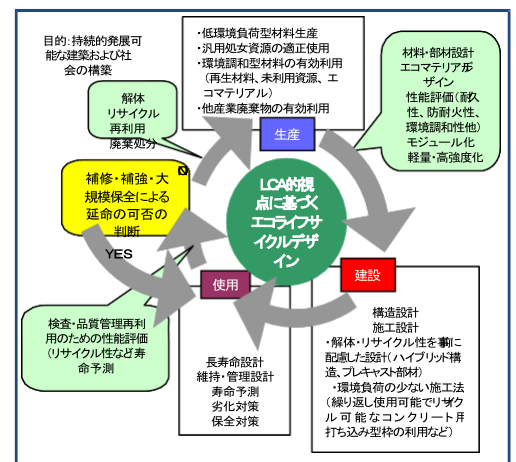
目的: 持続的発展可能な建築および社会の構築

・低環境負荷型材料生産
・汎用処女資源の適正使用
・環境調和型材料の有効利用（再生材料、未利用資源、エコマテリアル）
・他産業廃棄物の有効利用

生産

材料・部材設計
エコマテリアル形ザイン
性能評価（耐久性、防耐火性、環境調和性他）
モジュール化
軽量・高強度化

解体
リサイクル
再利用
廃棄処分

補修・補強・大規模保全による延命の可否の判断

YES

LCA的視点に基づくエコライフサイクルデザイン

建設

使用

検査・品質管理再利用のための性能評価（リサイクル性など寿命予測

長寿命設計
維持・管理設計
寿命予測
劣化対策
保全対策

構造設計
施工設計
・解体・リサイクル性を事に配慮した設計（ハイブリッド構造、プレキャスト部材）
・環境負荷の少ない施工法（繰り返し使用可能でリサイクル可能なコンクリート用打ち込み型枠の利用など）